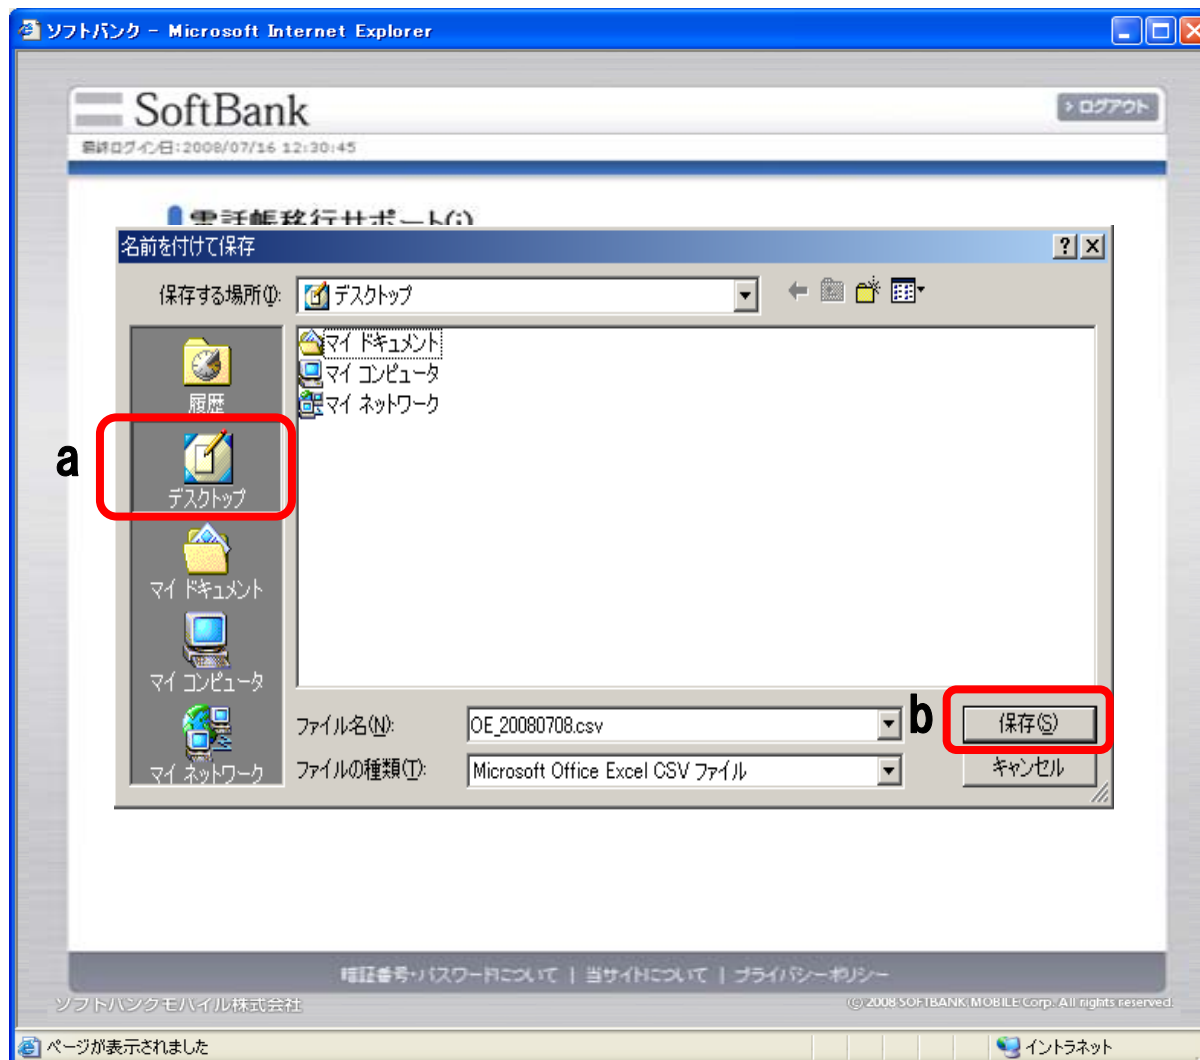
ソフトバンク - Microsoft Internet Explorer

SoftBank

> ログアウト

最終ログイン日:2008/07/16 12:30:45

電話帳移行サポート(i)

名前を付けて保存

?

保存する場所(I): デスクトップ

マイ ドキュメント
マイ コンピュータ
マイ ネットワーク

履歴

a

デスクトップ

マイ ドキュメント

マイ コンピュータ

マイ ネットワーク

ファイル名(N): OE_20080708.csv

b

保存(S)

ファイルの種類(T): Microsoft Office Excel CSV ファイル

キャンセル

暗証番号・パスワードについて | 当サイトについて | プライバシーポリシー

ソフトバンクモバイル株式会社

(C) 2008 SOFTBANK MOBILE Corp. All rights reserved.

ページが表示されました

イントラネット